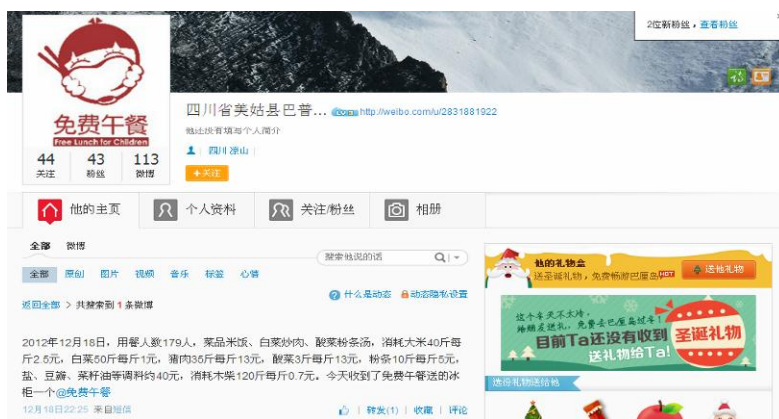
2位新粉丝，查看粉丝

免费午餐
Free Lunch for Children

44 关注
43 粉丝
113 微博

四川省美姑县巴普... http://weibo.com/u/2831881922
他还没有填写个人简介
四川 凉山
+关注

他的主页
个人资料
关注/粉丝
相册

全部 微博
搜索他说的话

全部 原创 图片 视频 音乐 标签 心情

返回全部 | 共搜索到 1 条微博

什么是动态 动态隐私设置

2012年12月18日，用餐人数179人，菜品米饭、白菜炒肉、酸菜粉条汤，消耗大米40斤每斤2.5元，白菜50斤每斤1元，猪肉35斤每斤13元，酸菜3斤每斤13元，粉条10斤每斤5元，盐、豆瓣、菜籽油等调料约40元，消耗木柴120斤每斤0.7元。今天收到了免费午餐送的冰柜一个@免费午餐

12月18日 22:25 来自短信

| 转发(1) | 收藏 | 评论

他的礼物盒
送圣诞礼物，免费畅游巴厘岛
送他礼物

这个冬天不太冷，睡醒美梦见，免费去巴厘岛过年！
目前Ta还没有收到圣诞礼物
送礼物给Ta!

选份礼物送给他